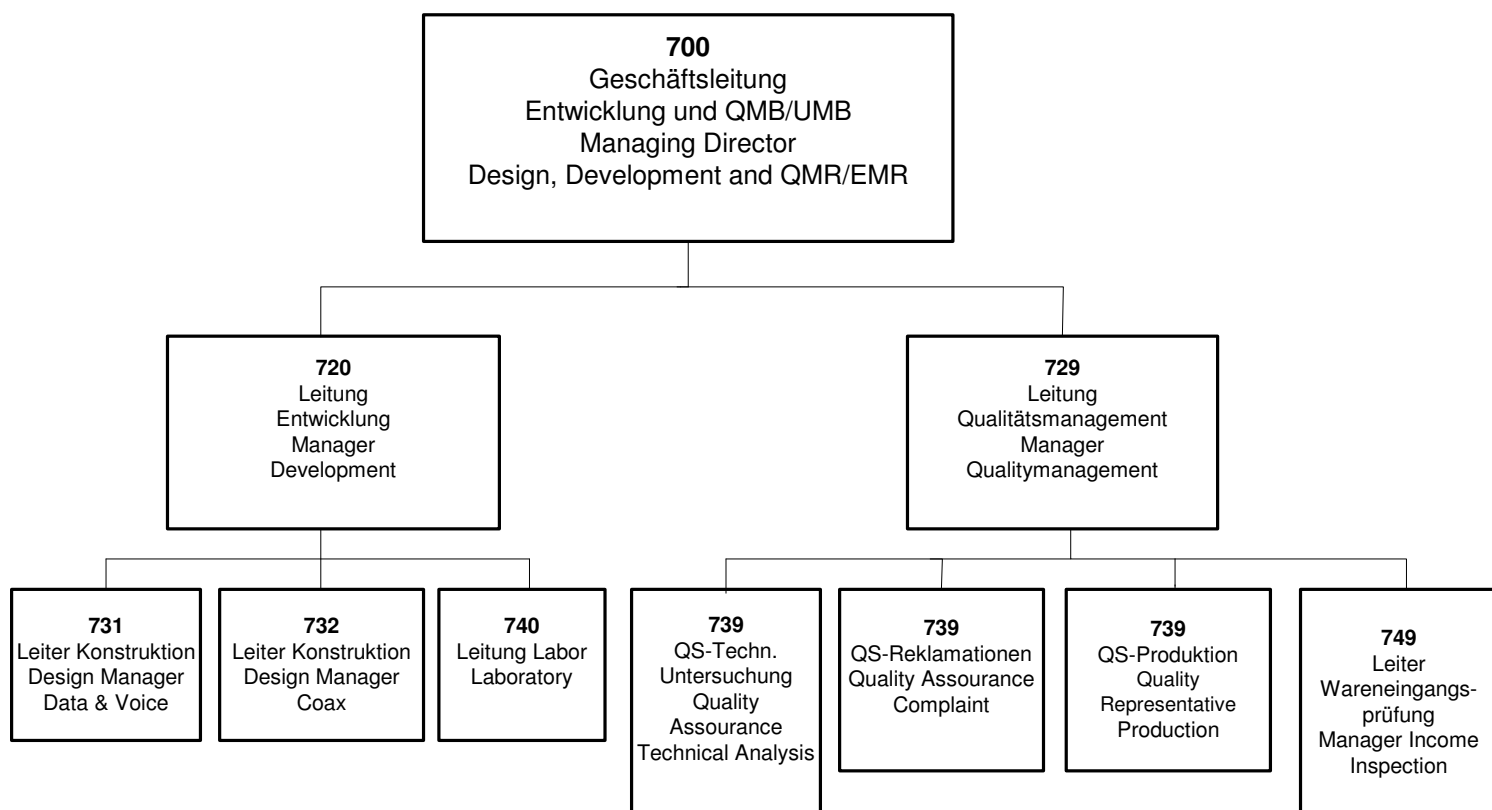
**700**
Geschäftsleitung
Entwicklung und QMB/UMB
Managing Director
Design, Development and QMR/EMR

**720**
Leitung
Entwicklung
Manager
Development

**729**
Leitung
Qualitätsmanagement
Manager
Qualitymanagement

**731**
Leiter Konstruktion
Design Manager
Data & Voice

**732**
Leiter Konstruktion
Design Manager
Coax

**740**
Leitung Labor
Laboratory

**739**
QS-Techn. Untersuchung
Quality Assourance
Technical Analysis

**739**
QS-Reklamationen
Quality Assourance
Complaint

**739**
QS-Produktion
Quality
Representative
Production

**749**
Leiter
Wareneingangsprüfung
Manager Income
Inspection